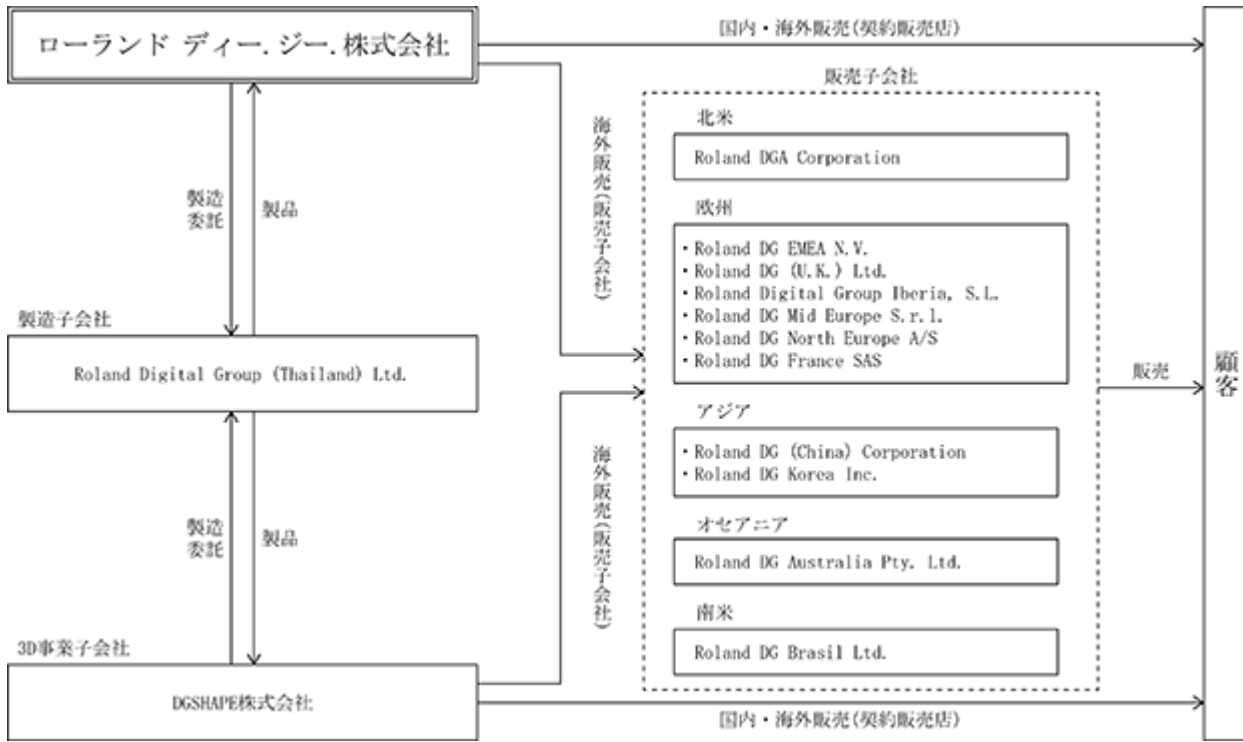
ローランド ディー. ジー. 株式会社

国内・海外販売(契約販売店)

販売子会社

海外販売(販売子会社)

製造委託

製品

北米

Roland DGA Corporation

欧州

・Roland DG EMEA N.V.
・Roland DG (U.K.) Ltd.
・Roland Digital Group Iberia, S.L.
・Roland DG Mid Europe S.r.l.
・Roland DG North Europe A/S
・Roland DG France SAS

製造子会社

Roland Digital Group (Thailand) Ltd.

販売

顧客

アジア

・Roland DG (China) Corporation
・Roland DG Korea Inc.

海外販売(販売子会社)

製造委託

製品

オセアニア

Roland DG Australia Pty. Ltd.

南米

Roland DG Brasil Ltd.

3D事業子会社

DGSHAPE株式会社

国内・海外販売(契約販売店)